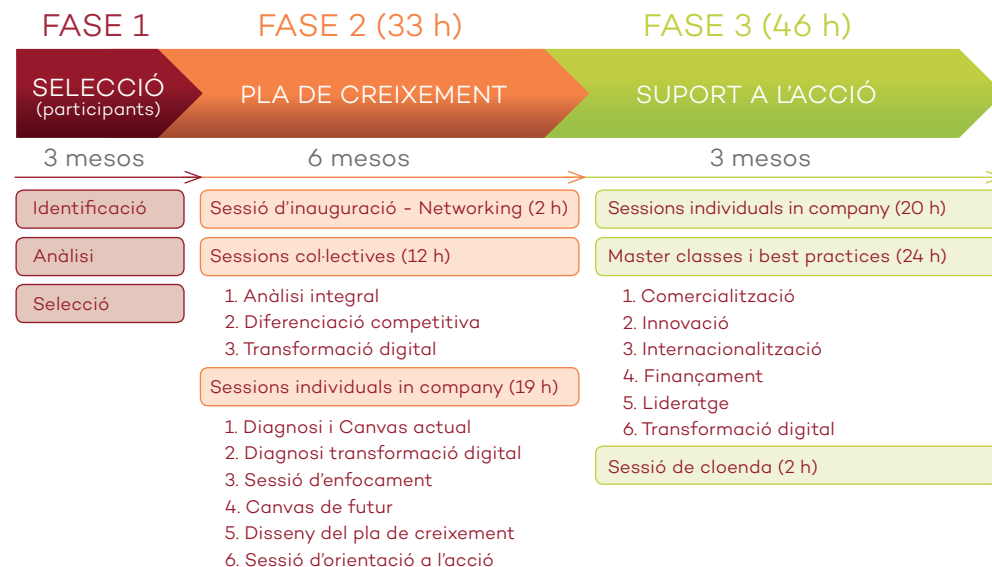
FASE 1

SELECCIÓ
(participants)

3 mesos

Identificació

Anàlisi

Selecció

FASE 2 (33 h)

PLA DE CREIXEMENT

6 mesos

Sessió d'inauguració - Networking (2 h)

Sessions col·lectives (12 h)

1. Anàlisi integral
2. Diferenciació competitiva
3. Transformació digital

Sessions individuals in company (19 h)

1. Diagnosi i Canvas actual
2. Diagnosi transformació digital
3. Sessió d'enfocament
4. Canvas de futur
5. Disseny del pla de creixement
6. Sessió d'orientació a l'acció

FASE 3 (46 h)

SUPORT A L'ACCIÓ

3 mesos

Sessions individuals in company (20 h)

Master classes i best practices (24 h)

1. Comercialització
2. Innovació
3. Internacionalització
4. Finançament
5. Lideratge
6. Transformació digital

Sessió de cloenda (2 h)